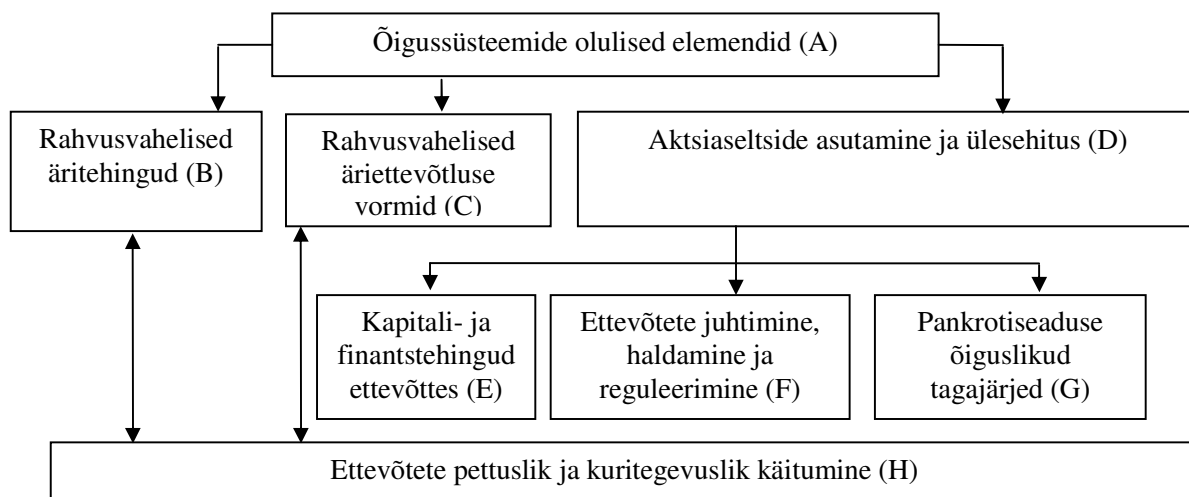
Õigussüsteemide olulised elemendid (A)

Rahvusvahelised äritehingud (B)

Rahvusvahelised äriettevõtluse vormid (C)

Aktsiaseltside asutamine ja ülesehitus (D)

Kapitali- ja finantstehingud ettevõttes (E)

Ettevõtete juhtimine, haldamine ja reguleerimine (F)

Pankrotiseaduse õiguslikud tagajärjed (G)

Ettevõtete pettuslik ja kuritegevuslik käitumine (H)